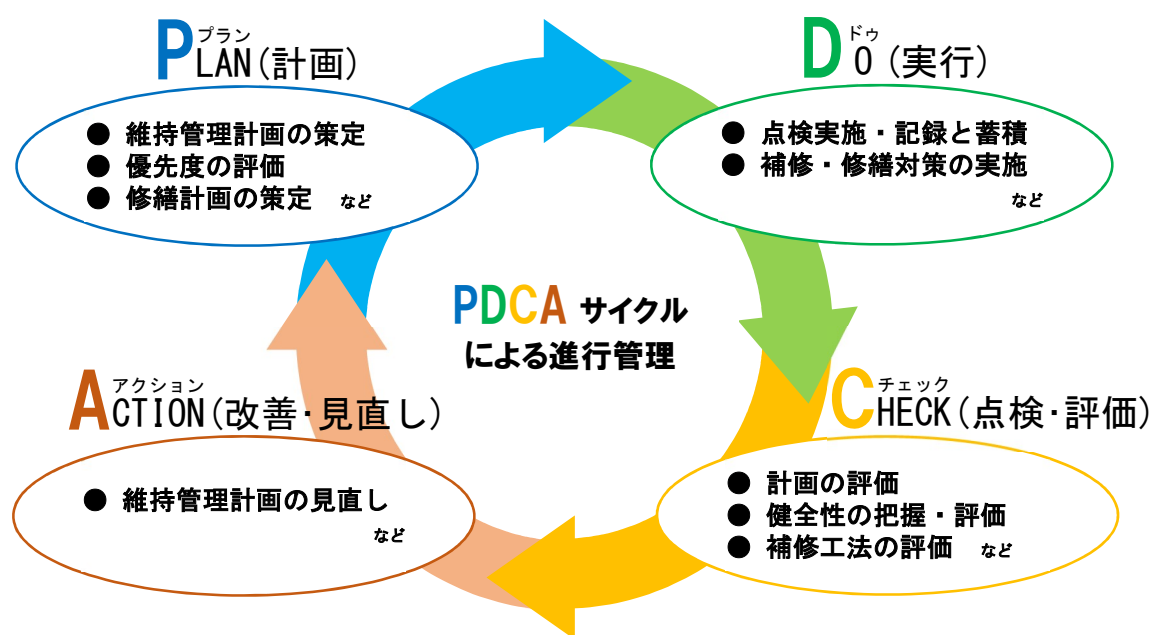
PLAN(計画)
プラン

● 維持管理計画の策定
● 優先度の評価
● 修繕計画の策定 など

DO(実行)
ドゥ

● 点検実施・記録と蓄積
● 補修・修繕対策の実施
など

PDCA サイクル
による進行管理

ACTION(改善・見直し)
アクション

● 維持管理計画の見直し
など

CHECK(点検・評価)
チェック

● 計画の評価
● 健全性の把握・評価
● 補修工法の評価 など